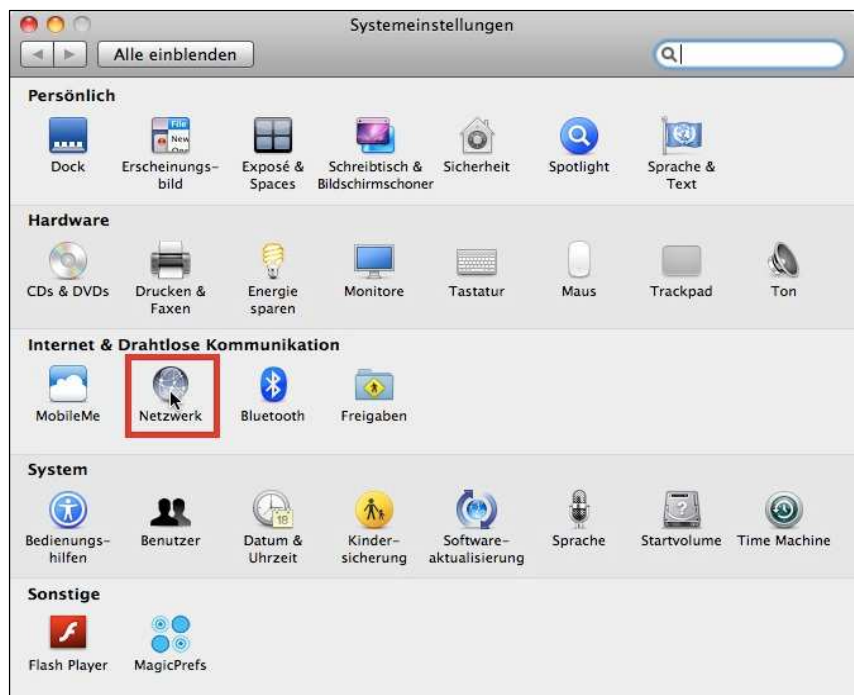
Systemeinstellungen

Alle einblenden

Persönlich

Dock

Erscheinungsbild

Exposé & Spaces

Schreibtisch & Bildschirmschoner

Sicherheit

Spotlight

Sprache & Text

Hardware

CDs & DVDs

Drucken & Faxen

Energie sparen

Monitore

Tastatur

Maus

Trackpad

Ton

Internet & Drahtlose Kommunikation

MobileMe

Netzwerk

Bluetooth

Freigaben

System

Bedienungshilfen

Benutzer

Datum & Uhrzeit

Kindersicherung

Softwareaktualisierung

Sprache

Startvolume

Time Machine

Sonstige

Flash Player

MagicPrefs